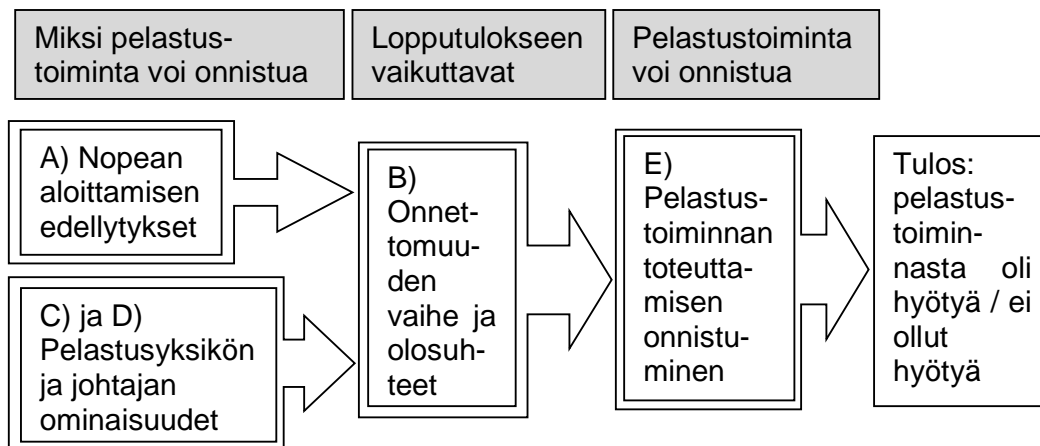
Miksi pelastustoiminta voi onnistua

Lopputulokseen vaikuttavat

Pelastustoiminta voi onnistua

A) Nopean aloittamisen edellytykset

C) ja D) Pelastusyksikön ja johtajan ominaisuudet

B) Onnettomuuden vaihe ja olosuhteet

E) Pelastustoiminnan toteuttamisen onnistuminen

Tulos: pelastustoiminnasta oli hyötyä / ei ollut hyötyä